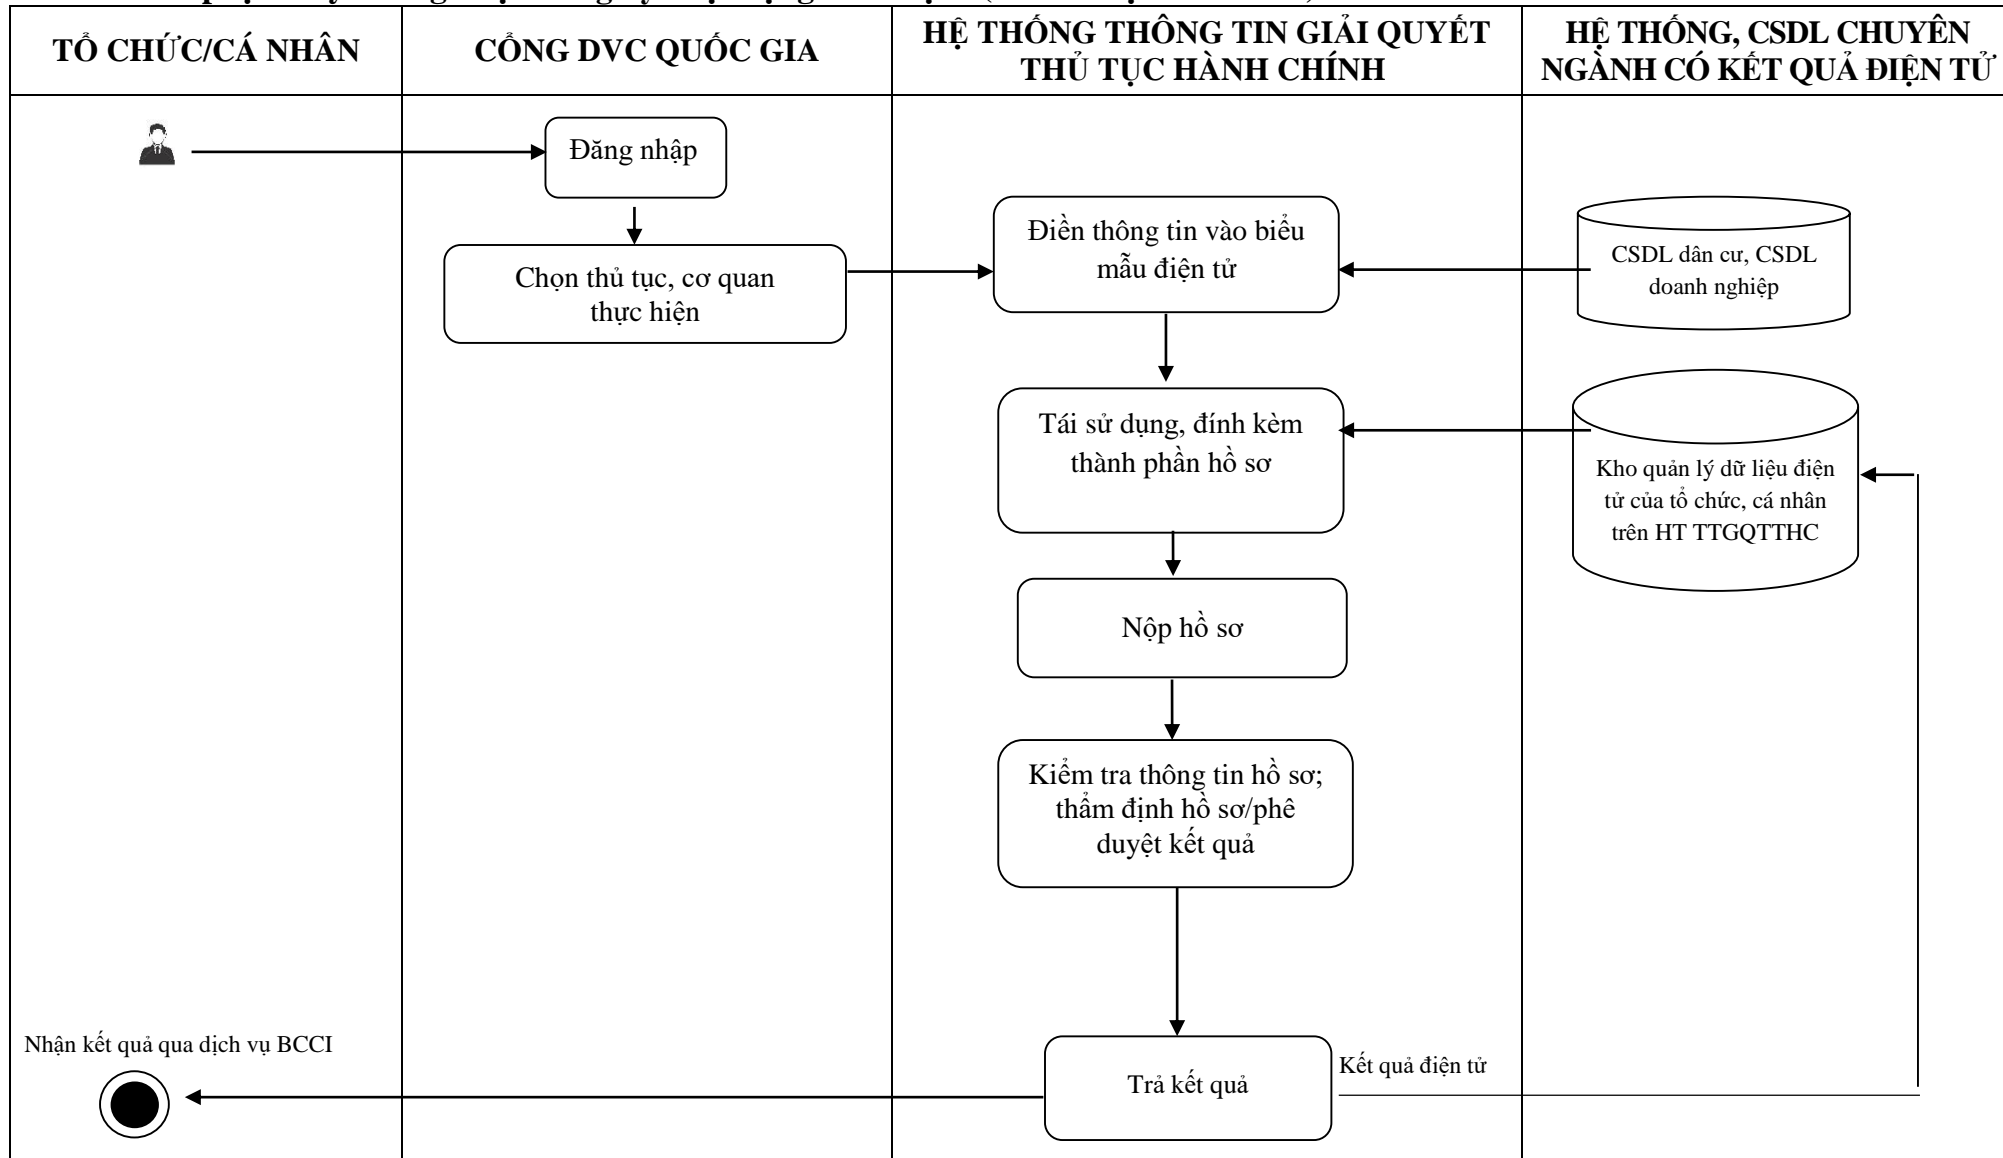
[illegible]

| TỔ CHỨC/CÁ NHÂN | CỔNG DVC QUỐC GIA | HỆ THỐNG THÔNG TIN GIẢI QUYẾT THỦ TỤC HÀNH CHÍNH | HỆ THỐNG, CSDL CHUYÊN NGÀNH CÓ KẾT QUẢ ĐIỆN TỬ |
|---|---|---|---|

Đăng nhập

Chọn thủ tục, cơ quan thực hiện

Điền thông tin vào biểu mẫu điện tử

CSDL dân cư, CSDL doanh nghiệp

Tái sử dụng, đính kèm thành phần hồ sơ

Kho quản lý dữ liệu điện tử của tổ chức, cá nhân trên HT TTGQTTHC

Nộp hồ sơ

Kiểm tra thông tin hồ sơ; thẩm định hồ sơ/phê duyệt kết quả

Nhận kết quả qua dịch vụ BCCI

Trả kết quả

Kết quả điện tử